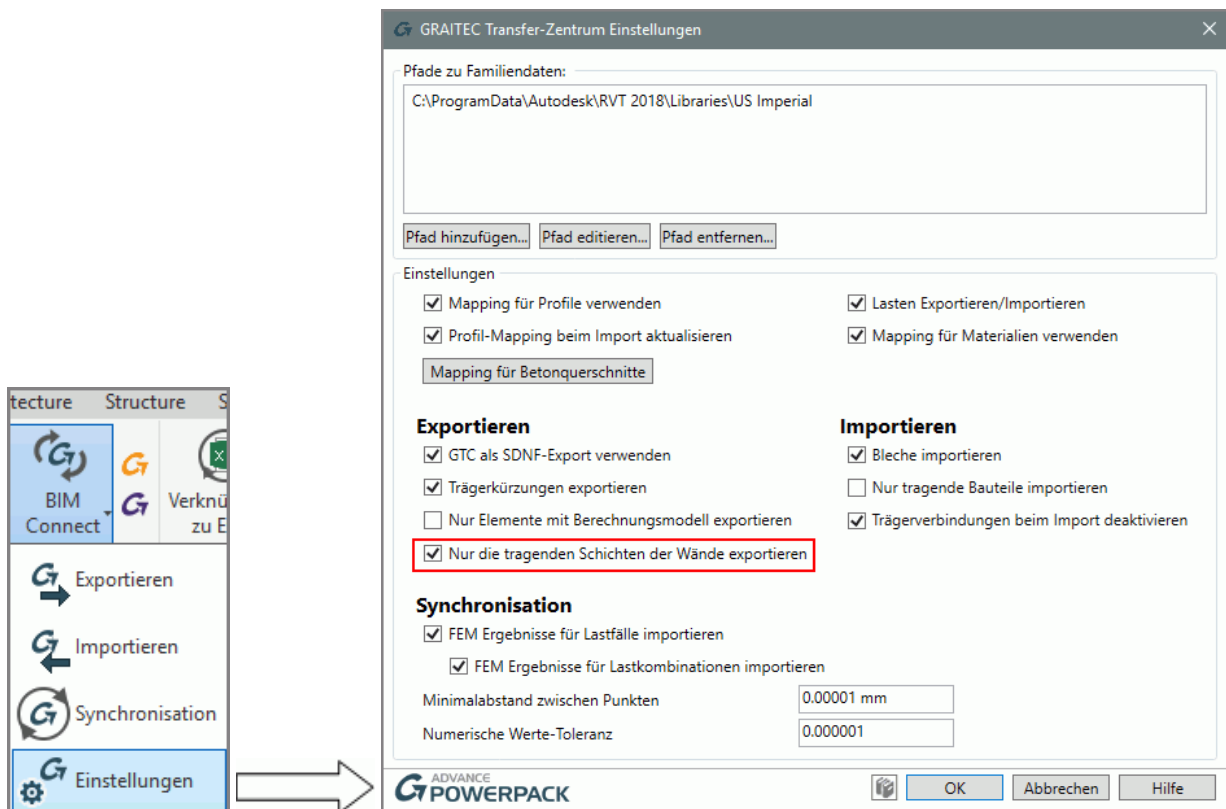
tecture Structure S

BIM Connect

Verknü zu E

Exportieren

Importieren

Synchronisation

Einstellungen

GRAITEC Transfer-Zentrum Einstellungen

Pfade zu Familiendaten:

C:\ProgramData\Autodesk\RVT 2018\Libraries\US Imperial

Pfad hinzufügen... Pfad editieren... Pfad entfernen...

Einstellungen

Mapping für Profile verwenden

Lasten Exportieren/Importieren

Profil-Mapping beim Import aktualisieren

Mapping für Materialien verwenden

Mapping für Betonquerschnitte

Exportieren

GTC als SDNF-Export verwenden

Trägerkürzungen exportieren

Nur Elemente mit Berechnungsmodell exportieren

Nur die tragenden Schichten der Wände exportieren

Importieren

Bleche importieren

Nur tragende Bauteile importieren

Trägerverbindungen beim Import deaktivieren

Synchronisation

FEM Ergebnisse für Lastfälle importieren

FEM Ergebnisse für Lastkombinationen importieren

Minimalabstand zwischen Punkten 0.00001 mm

Numerische Werte-Toleranz 0.000001

ADVANCE POWERPACK

OK Abbrechen Hilfe